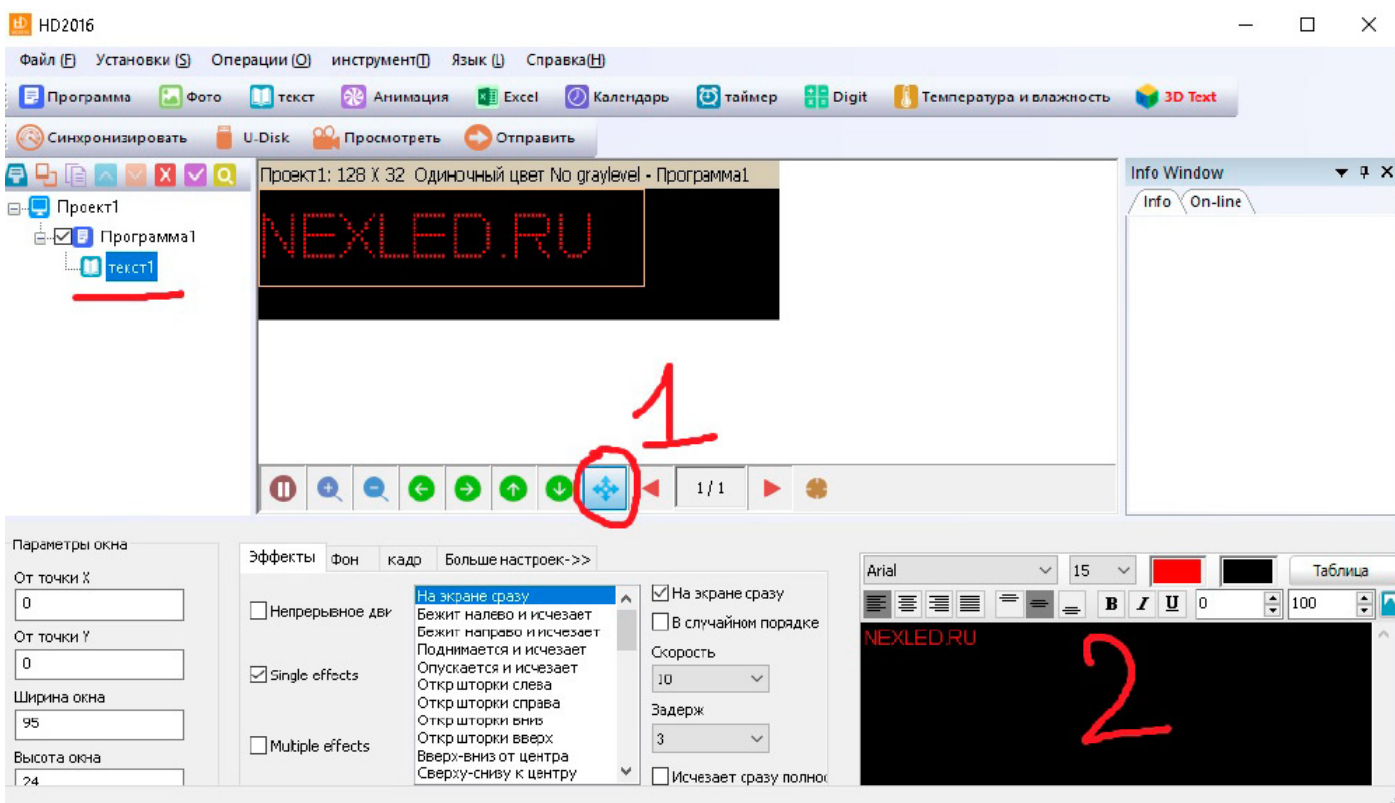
HD2016

Файл (F) Установки (S) Операции (O) инструмент(T) Язык (L) Справка(H)

Программа Фото текст Анимация Excel Календарь таймер Digit Температура и влажность 3D Text

Синхронизировать U-Disk Просмотреть Отправить

Проект1
Программа1
текст1

Проект1: 128 X 32 Одиночный цвет No graylevel - Программа1

NEXLED.RU

1

1/1

Info Window
Info On-line

Параметры окна
От точки X
0
От точки Y
0
Ширина окна
95
Высота окна
24

Эффекты Фон кадр Больше настроек->>

Непрерывное дви
Single effects
Multiple effects

На экране сразу
Бежит налево и исчезает
Бежит направо и исчезает
Поднимается и исчезает
Опускается и исчезает
Откр шторки слева
Откр шторки справа
Откр шторки вниз
Откр шторки вверх
Вверх-вниз от центра
Сверху-снизу к центру

На экране сразу
В случайном порядке
Скорость
10
Задерж
3
Исчезает сразу полнос

Arial 15 Таблица
B I U 0 100

NEXLED.RU

2